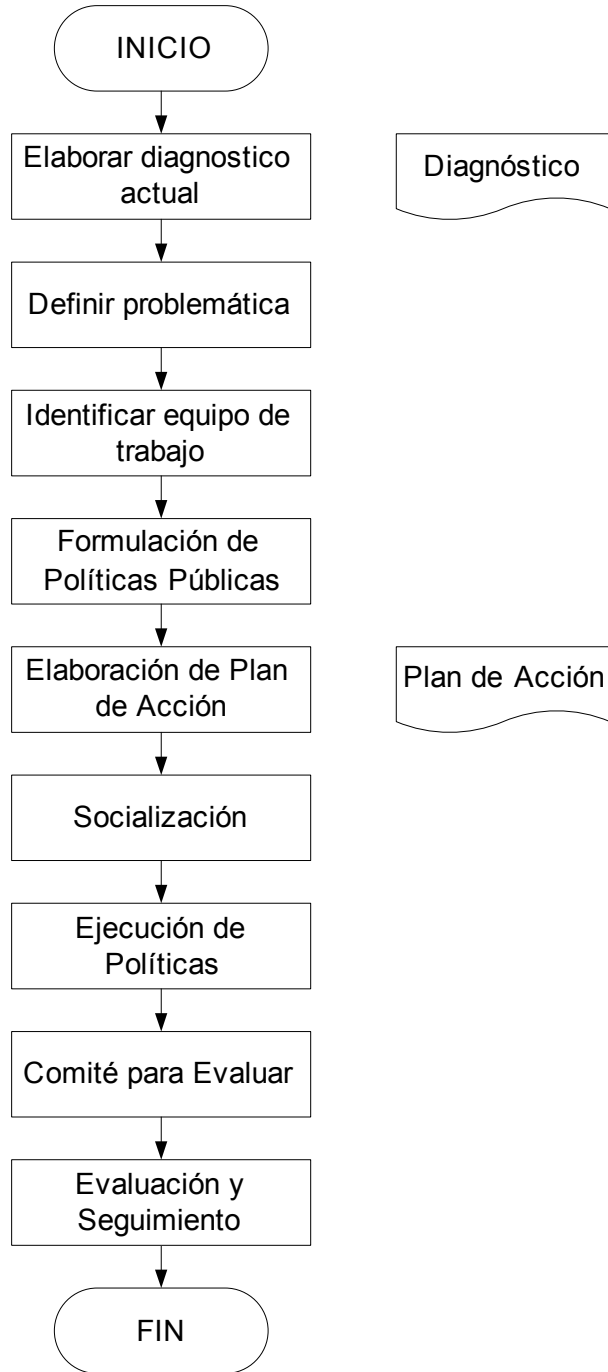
INICIO

Elaborar diagnostico actual

Diagnóstico

Definir problemática

Identificar equipo de trabajo

Formulación de Políticas Públicas

Elaboración de Plan de Acción

Plan de Acción

Socialización

Ejecución de Políticas

Comité para Evaluar

Evaluación y Seguimiento

FIN